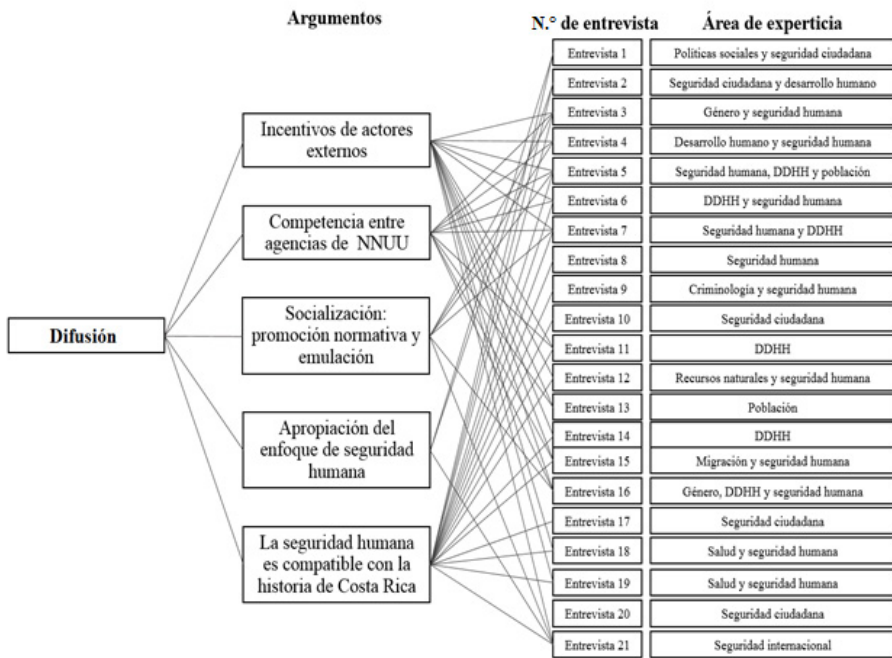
Argumentos

N.° de entrevista

Área de experticia

Difusión

Incentivos de actores externos

Competencia entre agencias de NNUU

Socialización: promoción normativa y emulación

Apropiación del enfoque de seguridad humana

La seguridad humana es compatible con la historia de Costa Rica

| N.° de entrevista | Área de experticia |
|---|---|
| Entrevista 1 | Políticas sociales y seguridad ciudadana |
| Entrevista 2 | Seguridad ciudadana y desarrollo humano |
| Entrevista 3 | Género y seguridad humana |
| Entrevista 4 | Desarrollo humano y seguridad humana |
| Entrevista 5 | Seguridad humana, DDHH y población |
| Entrevista 6 | DDHH y seguridad humana |
| Entrevista 7 | Seguridad humana y DDHH |
| Entrevista 8 | Seguridad humana |
| Entrevista 9 | Criminología y seguridad humana |
| Entrevista 10 | Seguridad ciudadana |
| Entrevista 11 | DDHH |
| Entrevista 12 | Recursos naturales y seguridad humana |
| Entrevista 13 | Población |
| Entrevista 14 | DDHH |
| Entrevista 15 | Migración y seguridad humana |
| Entrevista 16 | Género, DDHH y seguridad humana |
| Entrevista 17 | Seguridad ciudadana |
| Entrevista 18 | Salud y seguridad humana |
| Entrevista 19 | Salud y seguridad humana |
| Entrevista 20 | Seguridad ciudadana |
| Entrevista 21 | Seguridad internacional |